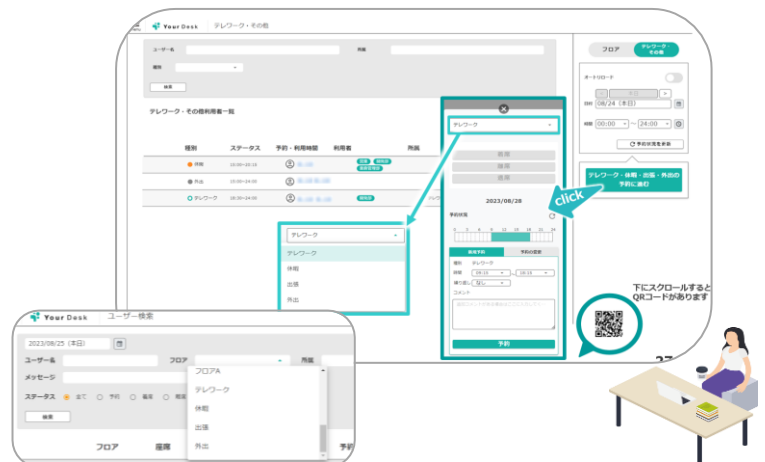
Your Desk テレワーク・その他

ユーザー名 所属

種別

検索

テレワーク・その他利用者一覧

| 種別 | ステータス | 予約・利用時間 | 利用者 | 所属 |
|---|---|---|---|---|
| 休暇 | | 10:00~20:15 | | |
| 外出 | | 15:00~24:00 | | |
| テレワーク | | 20:30~24:00 | | |

テレワーク

テレワーク
休暇
出張
外出

テレワーク

2023/08/28

予約状況

新規予約 予約の変更

種別 テレワーク
時間 ~
繰り返し なし
コメント

予約

click

フロア テレワーク・その他

オートリロード

日付 08/24 (木曜)

時間 00:00 ~ 24:00

予約状況を更新

テレワーク・休暇・出張・外出の予約に進む

下にスクロールすると QRコードがあります

Your Desk ユーザー検索

2023/08/25 (木曜)

ユーザー名 フロア 所属

メッセージ

ステータス

検索

フロアA
テレワーク
休暇
出張
外出

フロア 座席